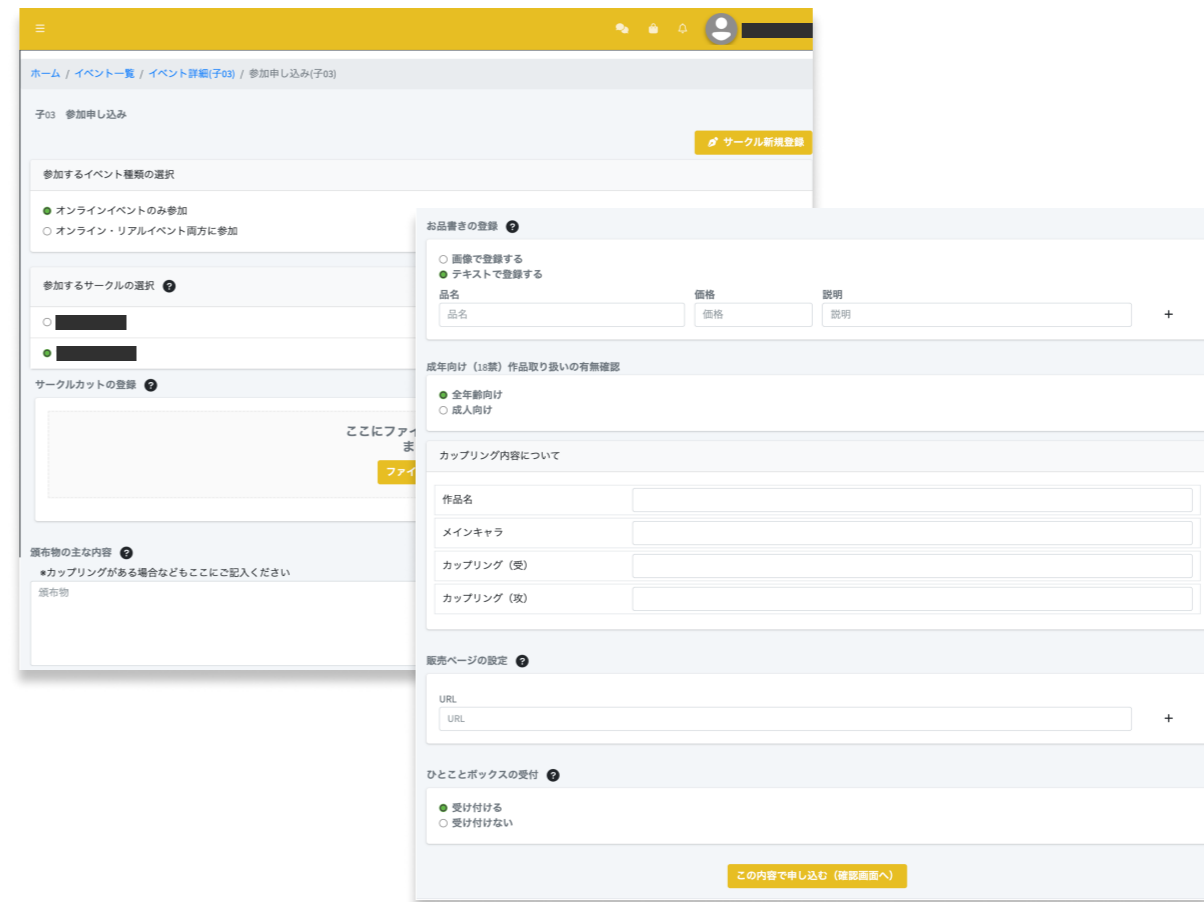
≡

ホーム / イベント一覧 / イベント詳細(子03) / 参加申し込み(子03)

子03 参加申し込み

サークル新規登録

参加するイベント種類の選択

オンラインイベントのみ参加
オンライン・リアルイベント両方に参加

参加するサークルの選択

サークルカットの登録

ここにファイ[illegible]
ま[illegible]
ファイ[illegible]

頒布物の主な内容
*カップリングがある場合などもここにご記入ください
頒布物

お品書きの登録

画像で登録する
テキストで登録する

| 品名 | 価格 | 説明 |
|---|---|---|
| 品名 | 価格 | 説明 |

+

成年向け（18禁）作品取り扱いの有無確認

全年齢向け
成人向け

カップリング内容について

| 作品名 | |
|---|---|
| メインキャラ | |
| カップリング（受） | |
| カップリング（攻） | |

販売ページの設定

URL
URL

+

ひとことボックスの受付

受け付ける
受け付けない

この内容で申し込む（確認画面へ）